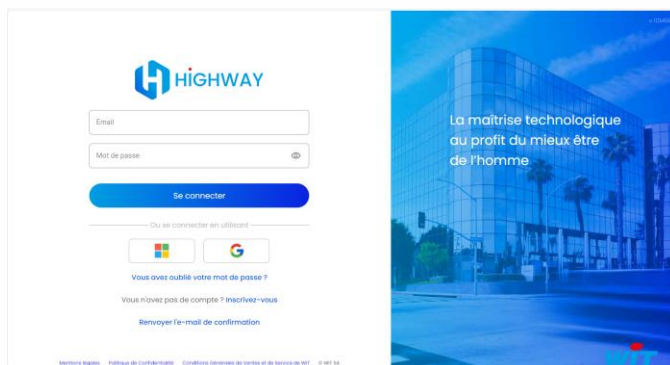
HIGHWAY

Email

Mot de passe

Se connecter

Ou se connecter en utilisant

G

Vous avez oublié votre mot de passe ?

Vous n'avez pas de compte ? Inscrivez-vous

Renvoyer l'e-mail de confirmation

Mentions légales Politique de Confidentialité Conditions Générales de Ventes et de Service de WIT © WIT SA

La maîtrise technologique au profit du mieux être de l'homme

WIT

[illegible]